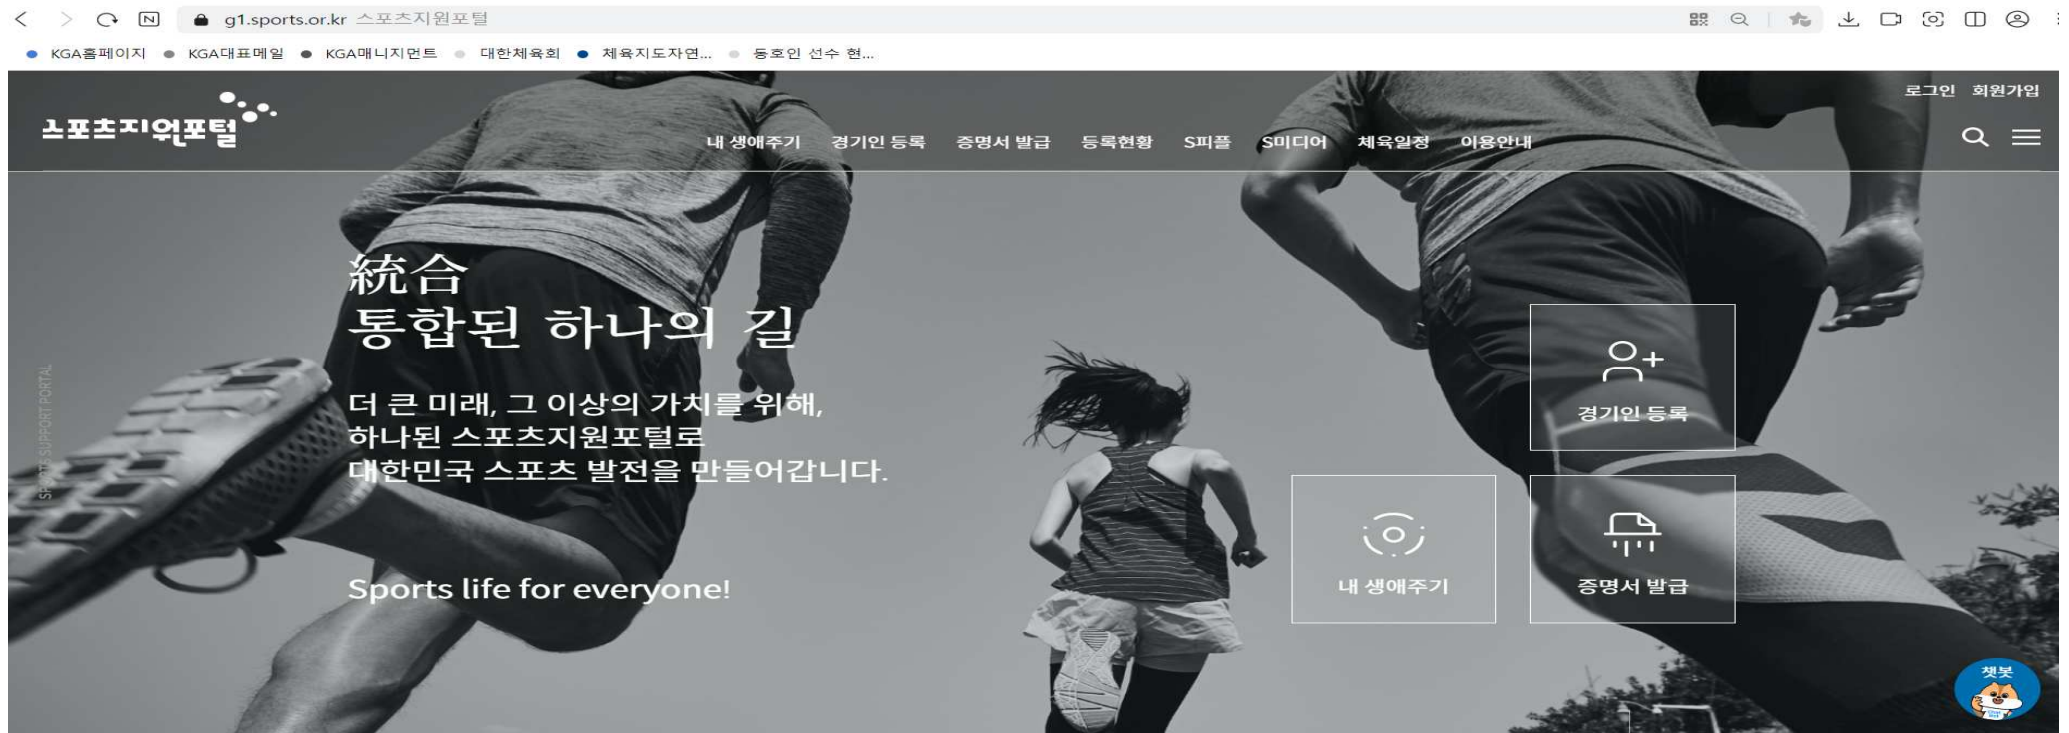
g1.sports.or.kr 스포츠지원포털

KGA홈페이지 KGA대표메일 KGA매니지먼트 대한체육회 체육지도자연... 동호인 선수 현...

로그인 회원가입

스포츠지원포털

내 생애주기 경기인 등록 증명서 발급 등록현황 S피플 S미디어 체육일정 이용안내

SPORTS SUPPORT PORTAL

統合
통합된 하나의 길

더 큰 미래, 그 이상의 가치를 위해,
하나된 스포츠지원포털로
대한민국 스포츠 발전을 만들어갑니다.

Sports life for everyone!

경기인 등록

내 생애주기

증명서 발급

챗봇